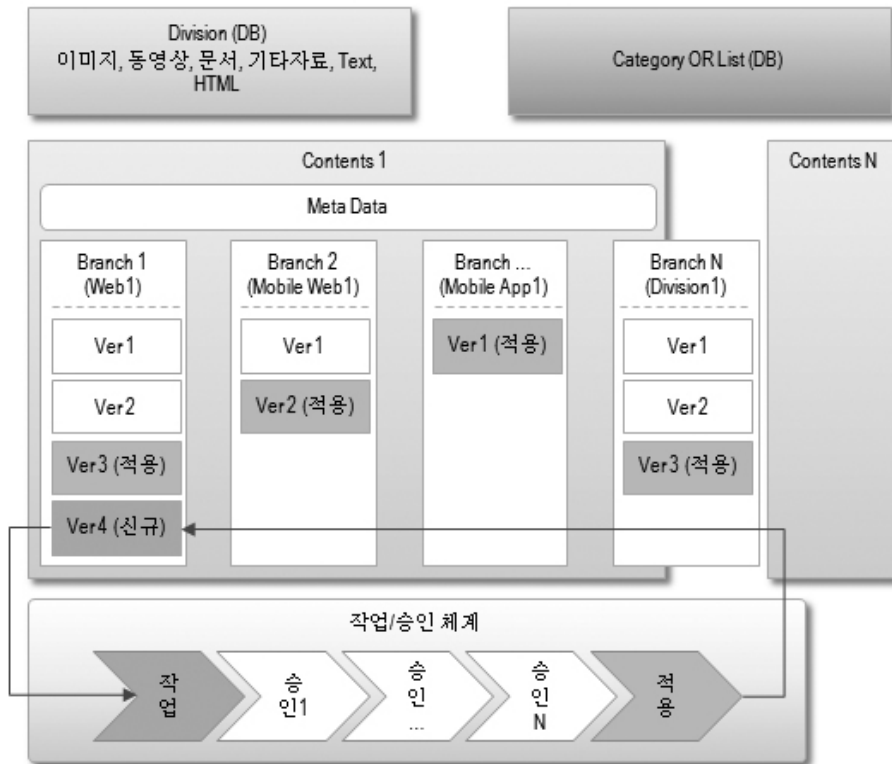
Division (DB)
이미지, 동영상, 문서, 기타자료, Text, HTML

Category OR List (DB)

Contents 1

Meta Data

Branch 1
(Web1)

Ver1

Ver2

Ver3 (적용)

Ver4 (신규)

Branch 2
(Mobile Web1)

Ver1

Ver2 (적용)

Branch ...
(Mobile App1)

Ver1 (적용)

Branch N
(Division1)

Ver1

Ver2

Ver3 (적용)

Contents N

작업/승인 체계

작업

승인1

승인 ...

승인 N

적용